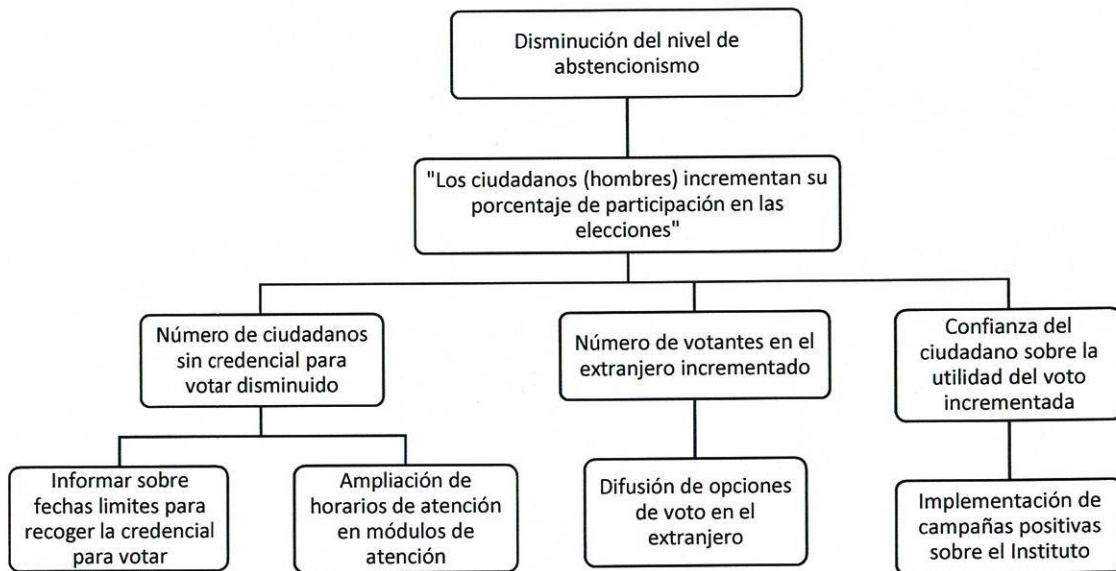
Disminución del nivel de abstencionismo

"Los ciudadanos (hombres) incrementan su porcentaje de participación en las elecciones"

Número de ciudadanos sin credencial para votar disminuido

Número de votantes en el extranjero incrementado

Confianza del ciudadano sobre la utilidad del voto incrementada

Informar sobre fechas limites para recoger la credencial para votar

Ampliación de horarios de atención en módulos de atención

Difusión de opciones de voto en el extranjero

Implementación de campañas positivas sobre el Instituto